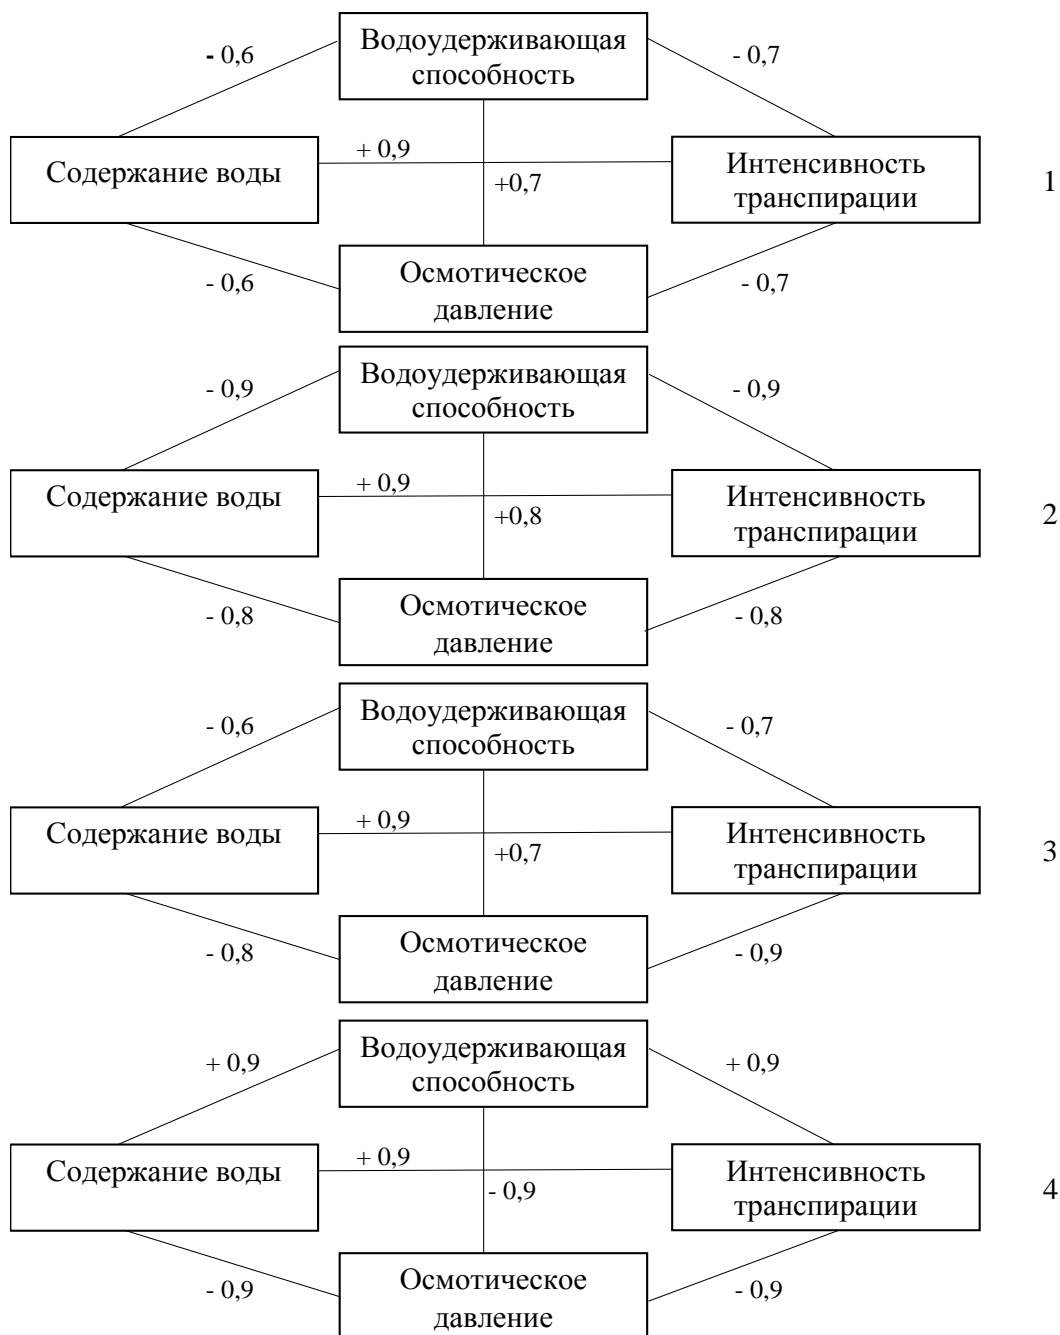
- 0,6
Водоудерживающая способность
- 0,7
Содержание воды
+ 0,9
+0,7
Интенсивность транспирации
1
- 0,6
Осмотическое давление
- 0,7

- 0,9
Водоудерживающая способность
- 0,9
Содержание воды
+ 0,9
+0,8
Интенсивность транспирации
2
- 0,8
Осмотическое давление
- 0,8

- 0,6
Водоудерживающая способность
- 0,7
Содержание воды
+ 0,9
+0,7
Интенсивность транспирации
3
- 0,8
Осмотическое давление
- 0,9

+ 0,9
Водоудерживающая способность
+ 0,9
Содержание воды
+ 0,9
- 0,9
Интенсивность транспирации
4
- 0,9
Осмотическое давление
- 0,9